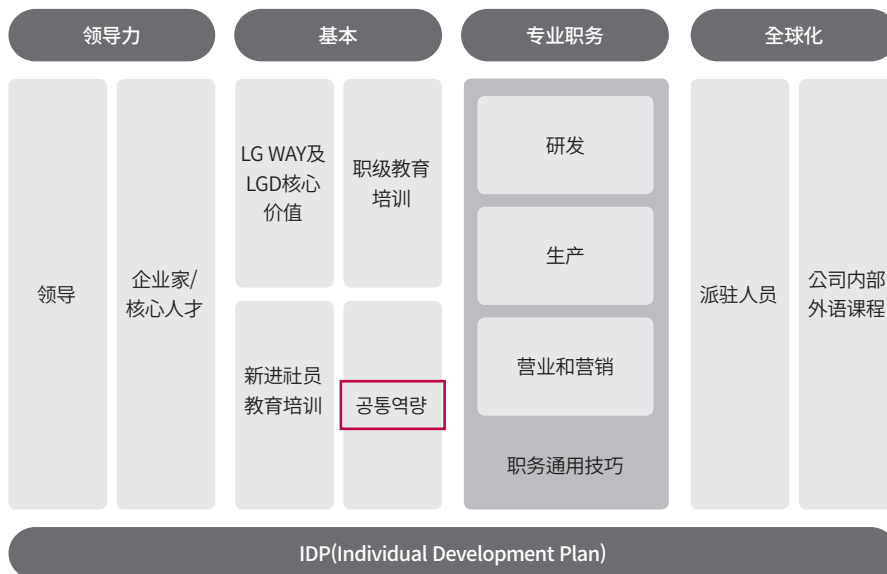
领导力

基本

专业职务

全球化

领导

企业家/核心人才

LG WAY及LGD核心价值

职级教育培训

新进社员教育培训

공통역량

研发

生产

营业和营销

职务通用技巧

派驻人员

公司内部外语课程

IDP(Individual Development Plan)